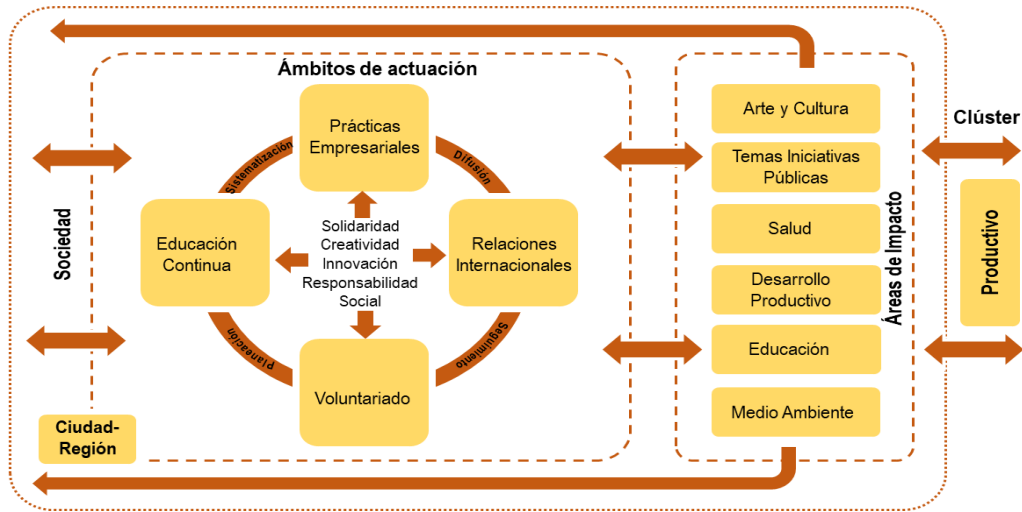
Ámbitos de actuación

Prácticas Empresariales

Sistematización

Difusión

Educación Continua

Solidaridad
Creatividad
Innovación
Responsabilidad Social

Relaciones Internacionales

Planeación

Seguimiento

Voluntariado

Sociedad

Ciudad-Región

Arte y Cultura

Temas Iniciativas Públicas

Salud

Desarrollo Productivo

Educación

Medio Ambiente

Áreas de Impacto

Clúster

Productivo